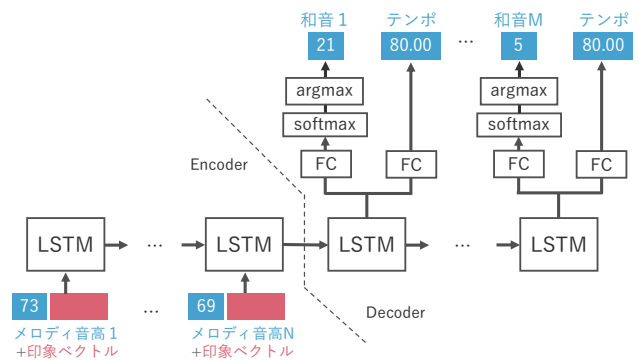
和音１
21

テンポ
80.00

…

和音M
5

テンポ
80.00

argmax

softmax

FC

FC

argmax

softmax

FC

FC

Encoder

LSTM

…

LSTM

LSTM

…

LSTM

Decoder

73

…

69

メロディ音高１
+印象ベクトル

メロディ音高N
+印象ベクトル